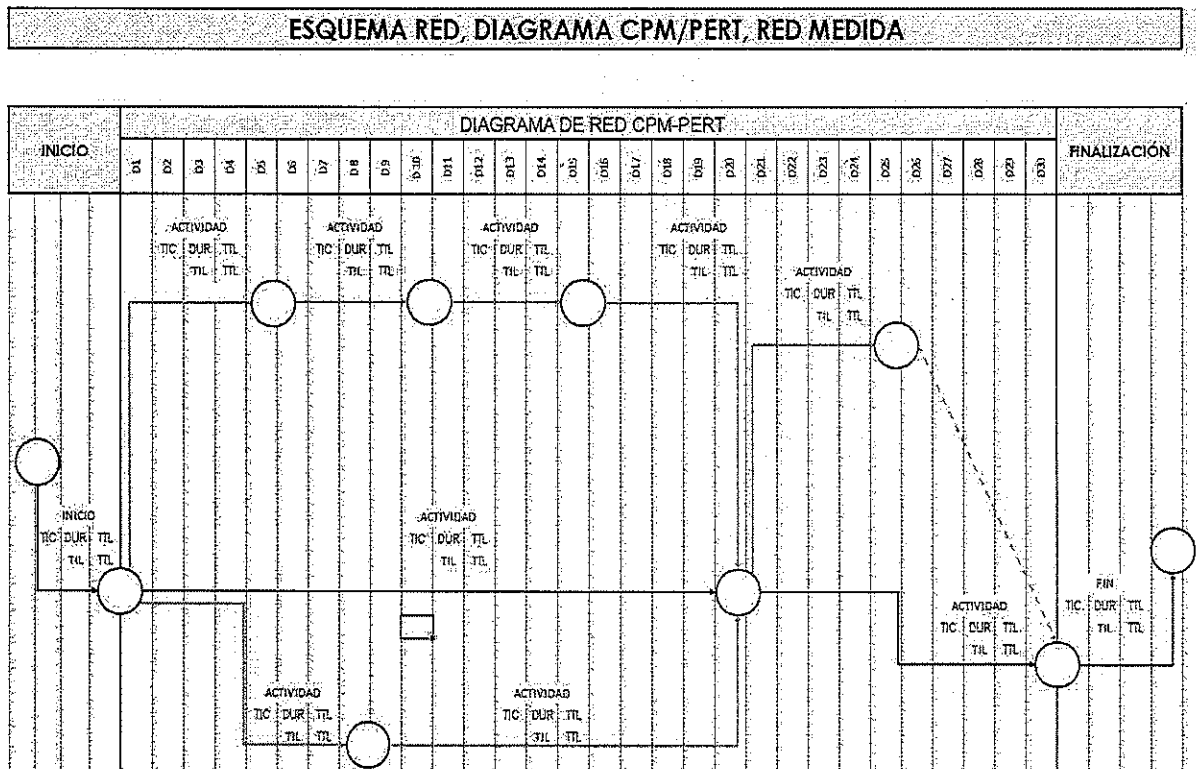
ESQUEMA RED, DIAGRAMA CPM/PERT, RED MEDIDA

INICIO

DIAGRAMA DE RED CPM-PERT

D1 D2 D3 D4 D5 D6 D7 D8 D9 D10 D11 D12 D13 D14 D15 D16 D17 D18 D19 D20 D21 D22 D23 D24 D25 D26 D27 D28 D29 D30

FINALIZACIÓN

ACTIVIDAD
TIC DUR TTL
TIL TTL

ACTIVIDAD
TIC DUR TTL
TIL TTL

ACTIVIDAD
TIC DUR TTL
TIL TTL

ACTIVIDAD
TIC DUR TTL
TIL TTL

ACTIVIDAD
TIC DUR TTL
TIL TTL

INICIO
TIC DUR TTL
TIL TTL

ACTIVIDAD
TIC DUR TTL
TIL TTL

FIN
TIC DUR TTL
TIL TTL

ACTIVIDAD
TIC DUR TTL
TIL TTL

ACTIVIDAD
TIC DUR TTL
TIL TTL

ACTIVIDAD
TIC DUR TTL
TIL TTL